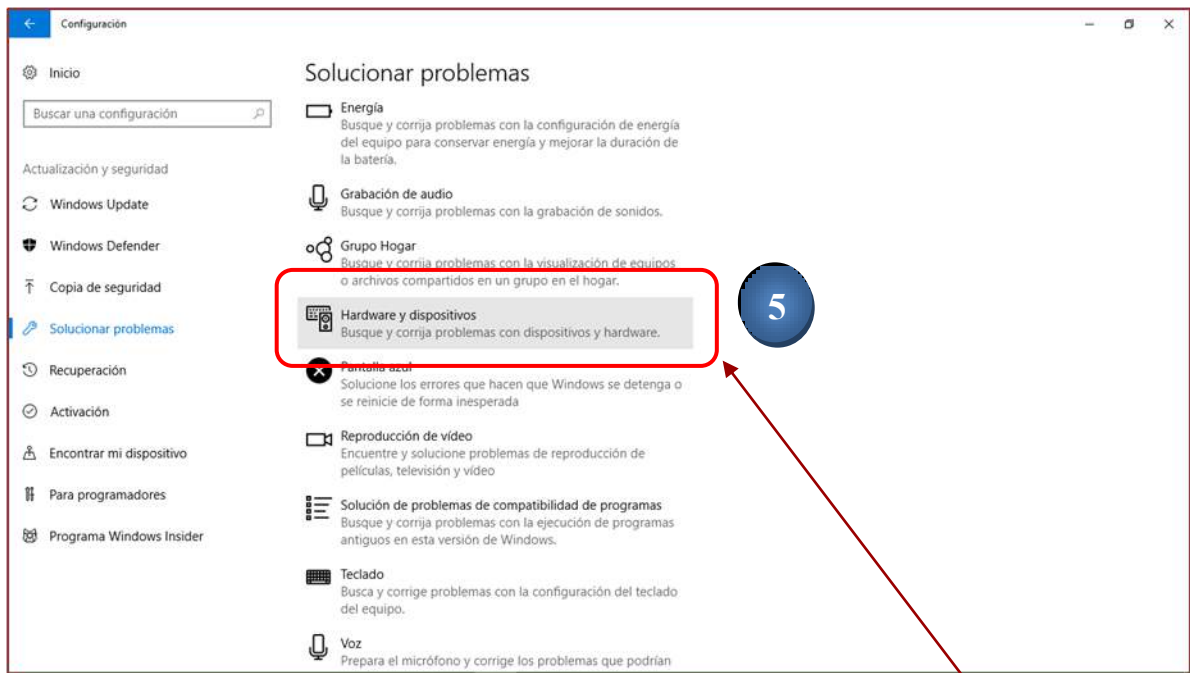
Configuración

Inicio

Buscar una configuración

Actualización y seguridad

Windows Update

Windows Defender

Copia de seguridad

Solucionar problemas

Recuperación

Activación

Encontrar mi dispositivo

Para programadores

Programa Windows Insider

Solucionar problemas

Energía
Busque y corrija problemas con la configuración de energía del equipo para conservar energía y mejorar la duración de la batería.

Grabación de audio
Busque y corrija problemas con la grabación de sonidos.

Grupo Hogar
Busque y corrija problemas con la visualización de equipos o archivos compartidos en un grupo en el hogar.

Hardware y dispositivos
Busque y corrija problemas con dispositivos y hardware.

5

Pantalla azul
Solucione los errores que hacen que Windows se detenga o se reinicie de forma inesperada

Reproducción de vídeo
Encuentre y solucione problemas de reproducción de películas, televisión y vídeo

Solución de problemas de compatibilidad de programas
Busque y corrija problemas con la ejecución de programas antiguos en esta versión de Windows.

Teclado
Busca y corrige problemas con la configuración del teclado del equipo.

Voz
Prepara el micrófono y corrige los problemas que podrían